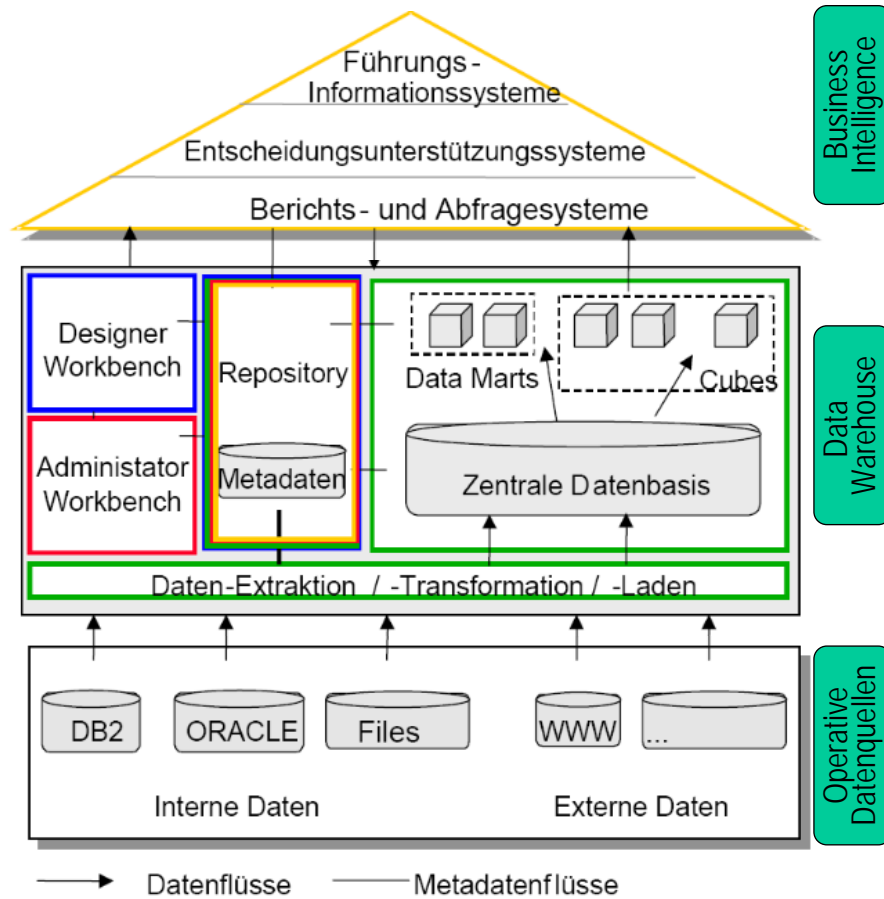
Führungs-Informationssysteme

Entscheidungsunterstützungssysteme

Berichts- und Abfragesysteme

Business Intelligence

Designer Workbench

Repository

Data Marts

Cubes

Administator Workbench

Metadaten

Zentrale Datenbasis

Data Warehouse

Daten-Extraktion / -Transformation / -Laden

DB2

ORACLE

Files

WWW

...

Interne Daten

Externe Daten

Operative Datenquellen

Datenflüsse

Metadatenflüsse